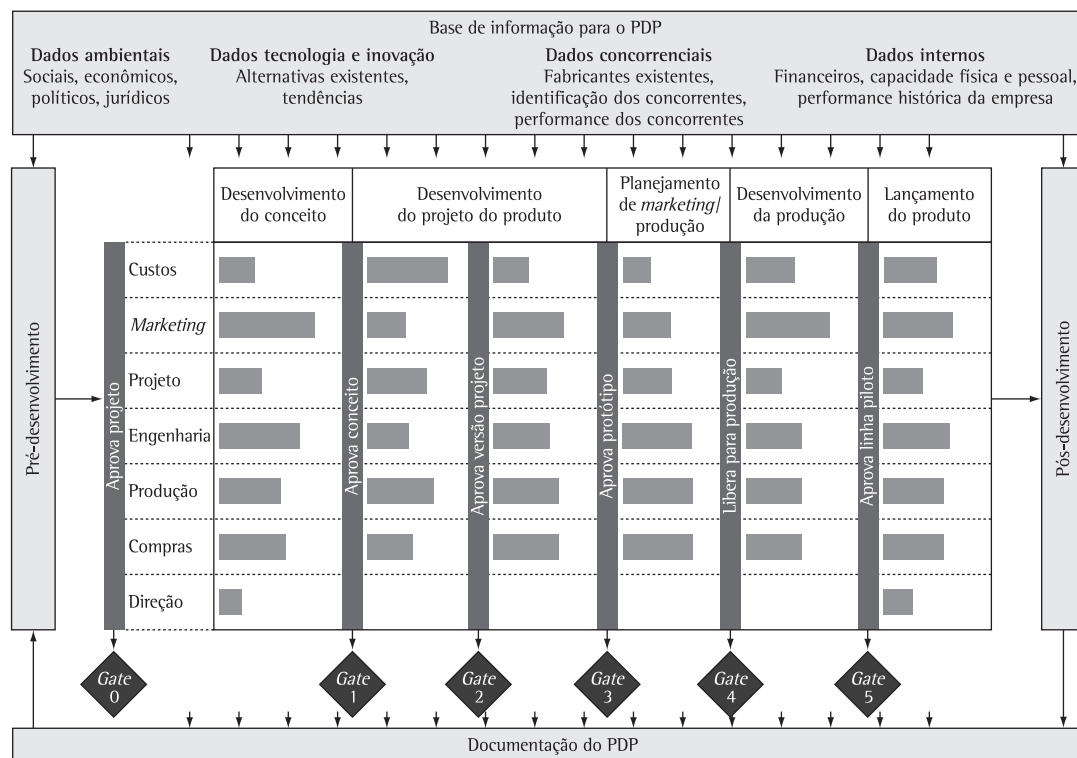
Base de informação para o PDP

**Dados ambientais**
Sociais, econômicos, políticos, jurídicos

**Dados tecnologia e inovação**
Alternativas existentes, tendências

**Dados concorrenciais**
Fabricantes existentes, identificação dos concorrentes, performance dos concorrentes

**Dados internos**
Financeiros, capacidade física e pessoal, performance histórica da empresa

Pré-desenvolvimento

Desenvolvimento do conceito

Desenvolvimento do projeto do produto

Planejamento de *marketing*/ produção

Desenvolvimento da produção

Lançamento do produto

Custos

*Marketing*

Projeto

Engenharia

Produção

Compras

Direção

Aprova projeto

Aprova conceito

Aprova versão projeto

Aprova protótipo

Libera para produção

Aprova linha piloto

Pós-desenvolvimento

*Gate* 0

*Gate* 1

*Gate* 2

*Gate* 3

*Gate* 4

*Gate* 5

Documentação do PDP